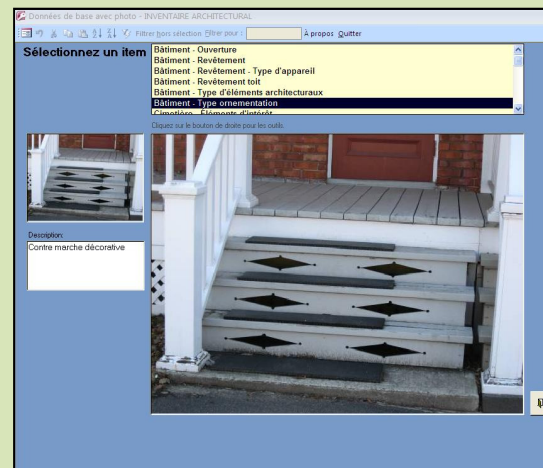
Données de base avec photo - INVENTAIRE ARCHITECTURAL

Filtrer hors sélection Filtrer pour : À propos Quitter

Sélectionnez un item

Bâtiment - Ouverture
Bâtiment - Revêtement
Bâtiment - Revêtement - Type d'appareil
Bâtiment - Revêtement toit
Bâtiment - Type d'éléments architecturaux
Bâtiment - Type ornementation
Cimetière - Éléments d'intérêt

Cliquez sur le bouton de droite pour les outils.

Description:
Contre marche décorative